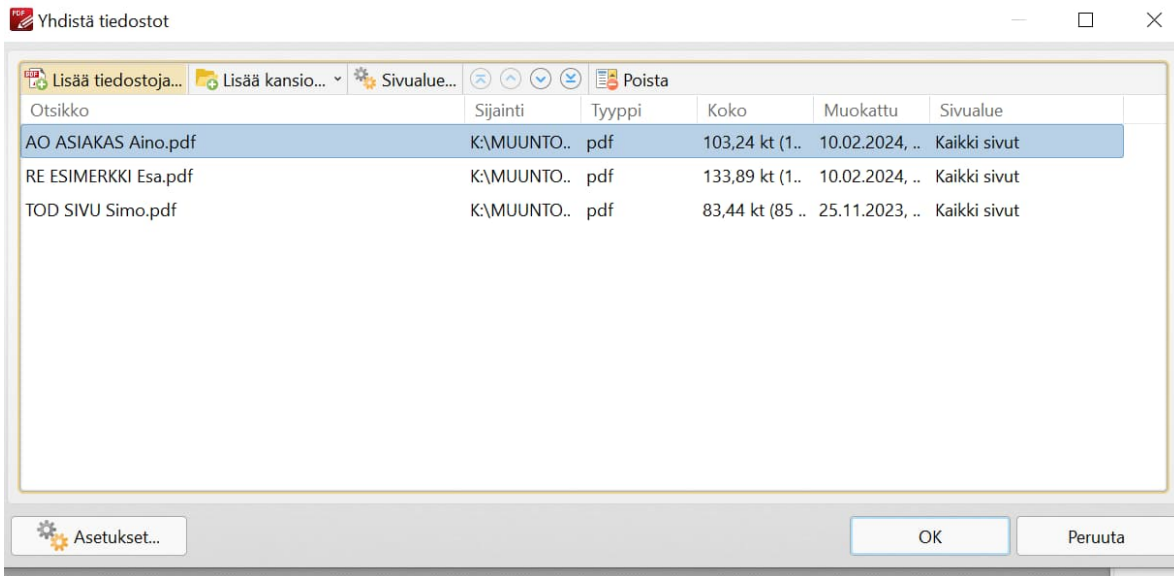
Yhdistä tiedostot

Lisää tiedostoja... Lisää kansio... Sivualue... Poista

| Otsikko | Sijainti | Tyyppi | Koko | Muokattu | Sivualue |
|---|---|---|---|---|---|
| AO ASIAKAS Aino.pdf | K:\MUUNTO.. | pdf | 103,24 kt (1.. | 10.02.2024, .. | Kaikki sivut |
| RE ESIMERKKI Esa.pdf | K:\MUUNTO.. | pdf | 133,89 kt (1.. | 10.02.2024, .. | Kaikki sivut |
| TOD SIVU Simo.pdf | K:\MUUNTO.. | pdf | 83,44 kt (85 .. | 25.11.2023, .. | Kaikki sivut |

Asetukset...

OK

Peruuta